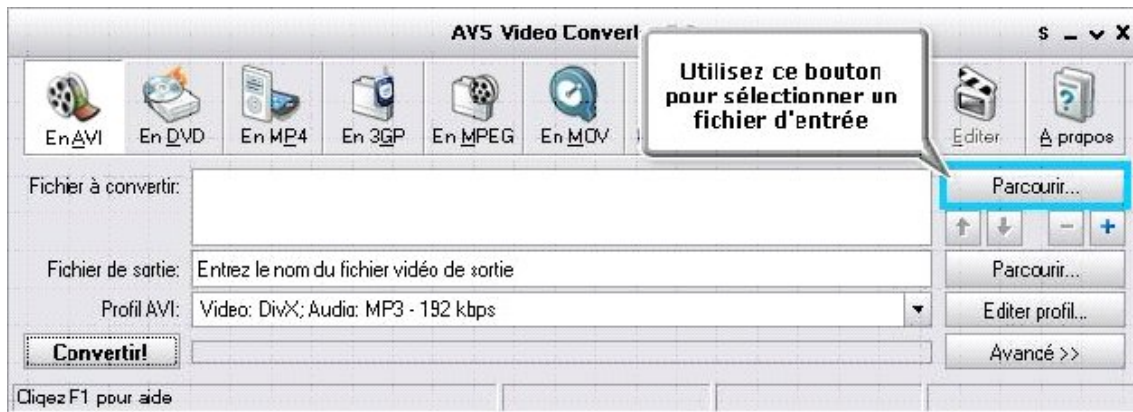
AVS Video Convert

s _ v X

En AVI
En DVD
En MP4
En 3GP
En MPEG
En MOV

Utilisez ce bouton pour sélectionner un fichier d'entrée

Editer
A propos

Fichier à convertir:
Parcourir...

Fichier de sortie:
Entrez le nom du fichier vidéo de sortie
Parcourir...

Profil AVI:
Video: DivX; Audio: MP3 - 192 kbps
Editer profil...

Convertir!
Avancé >>

Cliquez F1 pour aide